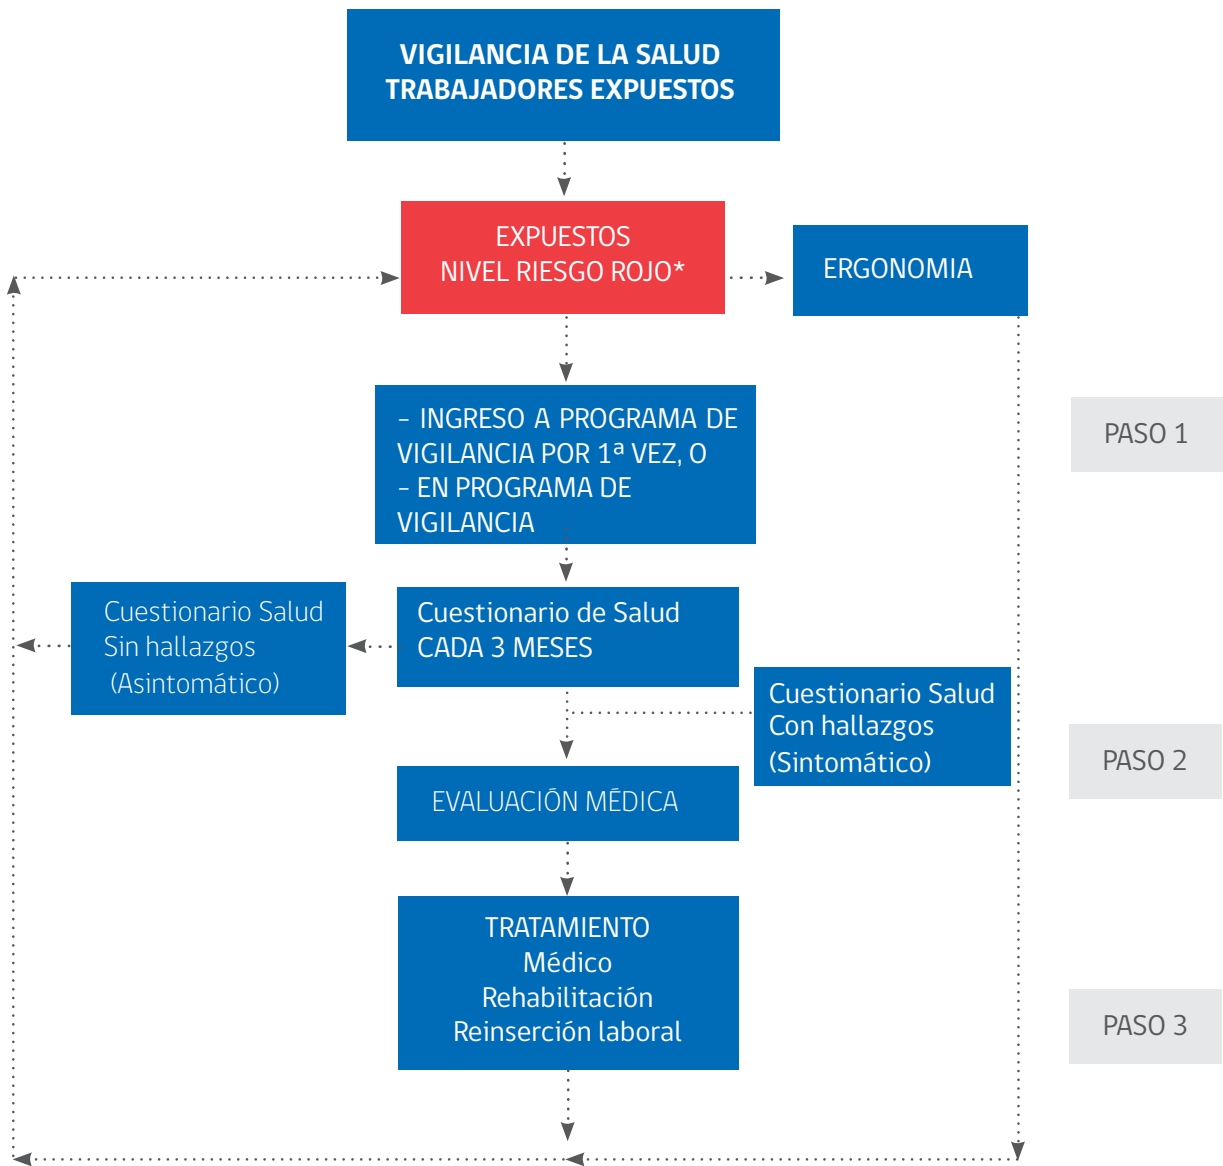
VIGILANCIA DE LA SALUD
TRABAJADORES EXPUESTOS

EXPUESTOS
NIVEL RIESGO ROJO*

ERGONOMIA

- INGRESO A PROGRAMA DE VIGILANCIA POR 1ª VEZ, O
- EN PROGRAMA DE VIGILANCIA

PASO 1

Cuestionario Salud
Sin hallazgos
(Asintomático)

Cuestionario de Salud
CADA 3 MESES

Cuestionario Salud
Con hallazgos
(Sintomático)

PASO 2

EVALUACIÓN MÉDICA

TRATAMIENTO
Médico
Rehabilitación
Reinserción laboral

PASO 3